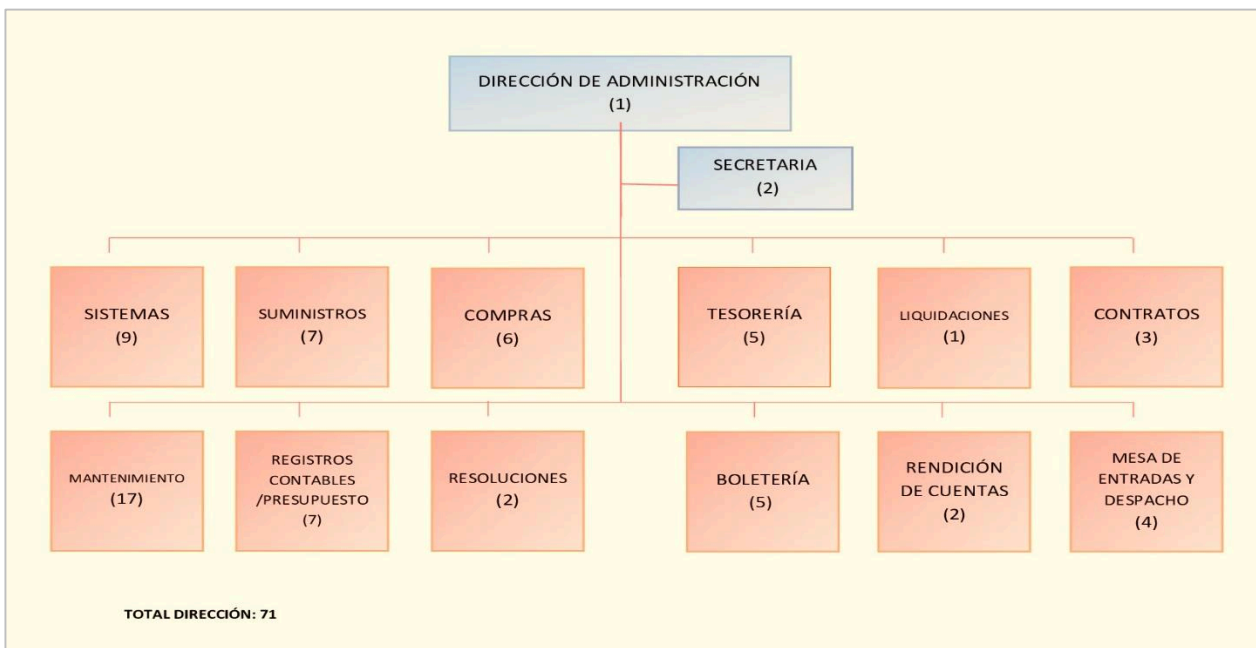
DIRECCIÓN DE ADMINISTRACIÓN
(1)

SECRETARIA
(2)

SISTEMAS
(9)

SUMINISTROS
(7)

COMPRAS
(6)

TESORERÍA
(5)

LIQUIDACIONES
(1)

CONTRATOS
(3)

MANTENIMIENTO
(17)

REGISTROS CONTABLES /PRESUPUESTO
(7)

RESOLUCIONES
(2)

BOLETERÍA
(5)

RENDICIÓN DE CUENTAS
(2)

MESA DE ENTRADAS Y DESPACHO
(4)

TOTAL DIRECCIÓN: 71